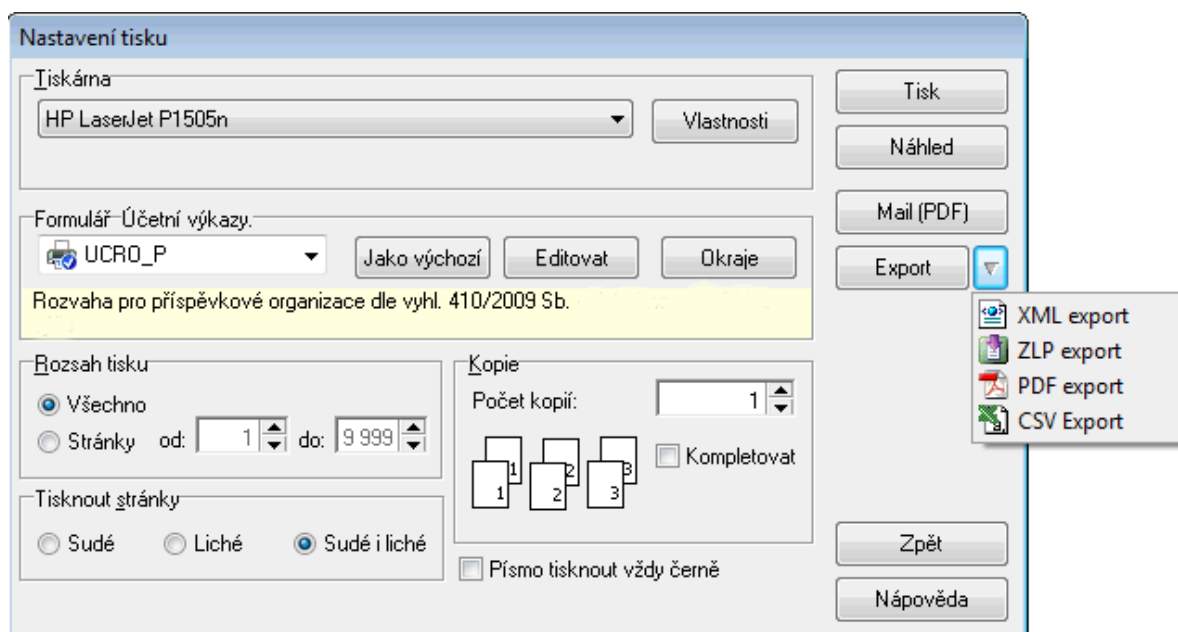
Nastavení tisku

Tiskárna

HP LaserJet P1505n

Vlastnosti

Formulář Účetní výkazy.

UCRO_P

Jako výchozí

Editovat

Okraje

Rozvaha pro příspěvkové organizace dle vyhl. 410/2009 Sb.

Rozsah tisku

Všechno

Stránky od: 1 do: 9 999

Kopie

Počet kopií: 1

1 1 2 2 3 3

Kompletovat

Tisknout stránky

Sudé

Liché

Sudé i liché

Písmo tisknout vždy černě

Tisk

Náhled

Mail (PDF)

Export

XML export

ZLP export

PDF export

CSV Export

Zpět

Nápověda